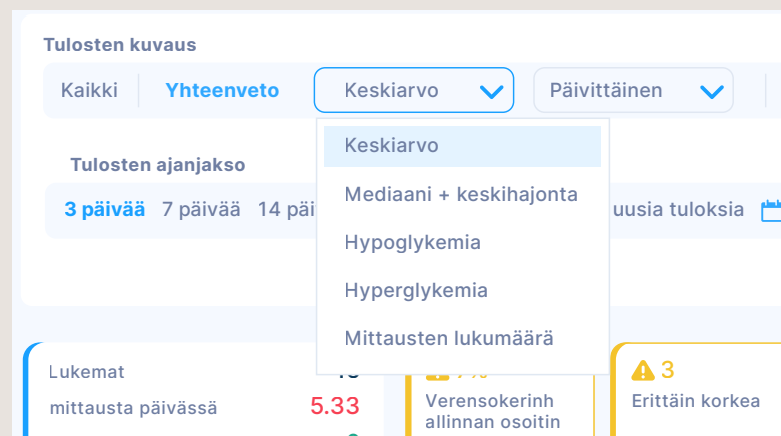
Tulosten kuvaus

Kaikki Yhteenveto Keskiarvo Päivittäinen

Keskiarvo
Mediaani + keskihajonta
Hypoglykemia
Hyperglykemia
Mittausten lukumäärä

Tulosten ajanjakso

3 päivää 7 päivää 14 päi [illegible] uusia tuloksia

Lukemat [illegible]
mittausta päivässä 5.33

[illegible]
Verensokerinh allinnan osoitin

3
Erittäin korkea